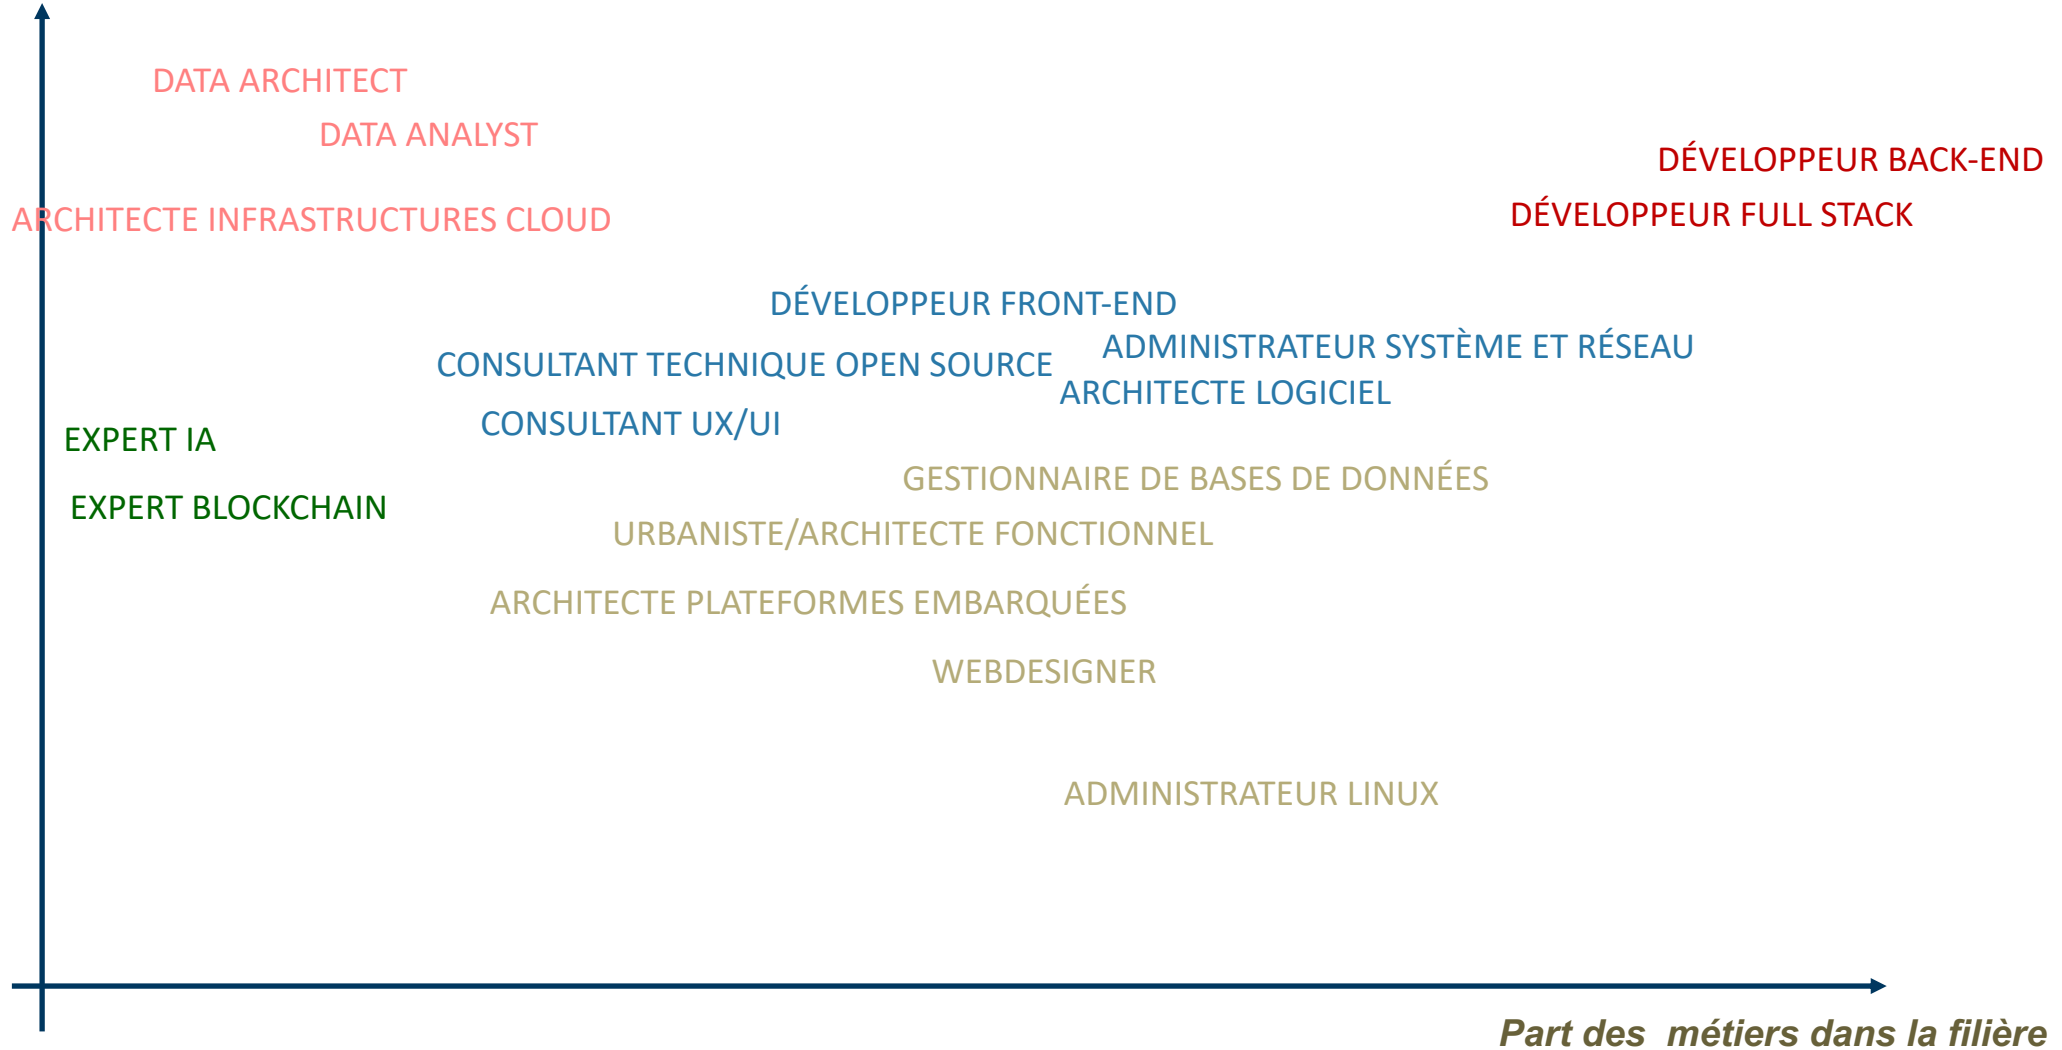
DATA ARCHITECT

DATA ANALYST

DÉVELOPPEUR BACK-END

ARCHITECTE INFRASTRUCTURES CLOUD

DÉVELOPPEUR FULL STACK

DÉVELOPPEUR FRONT-END

ADMINISTRATEUR SYSTÈME ET RÉSEAU

CONSULTANT TECHNIQUE OPEN SOURCE

ARCHITECTE LOGICIEL

CONSULTANT UX/UI

EXPERT IA

GESTIONNAIRE DE BASES DE DONNÉES

EXPERT BLOCKCHAIN

URBANISTE/ARCHITECTE FONCTIONNEL

ARCHITECTE PLATEFORMES EMBARQUÉES

WEBDESIGNER

ADMINISTRATEUR LINUX

Part des métiers dans la filière